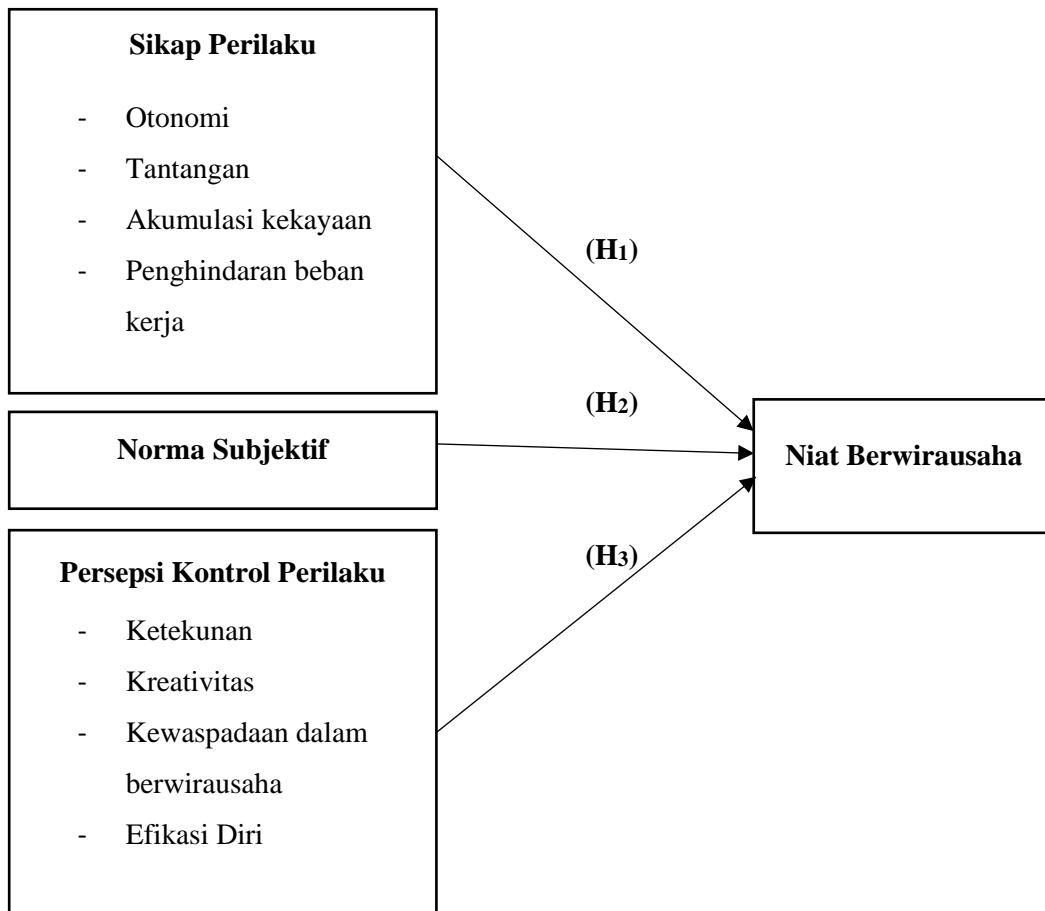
**Sikap Perilaku**

- Otonomi
- Tantangan
- Akumulasi kekayaan
- Penghindaran beban kerja

**(H$_1$)**

**(H$_2$)**

**Norma Subjektif**

**Niat Berwirausaha**

**(H$_3$)**

**Persepsi Kontrol Perilaku**

- Ketekunan
- Kreativitas
- Kewaspadaan dalam berwirausaha
- Efikasi Diri